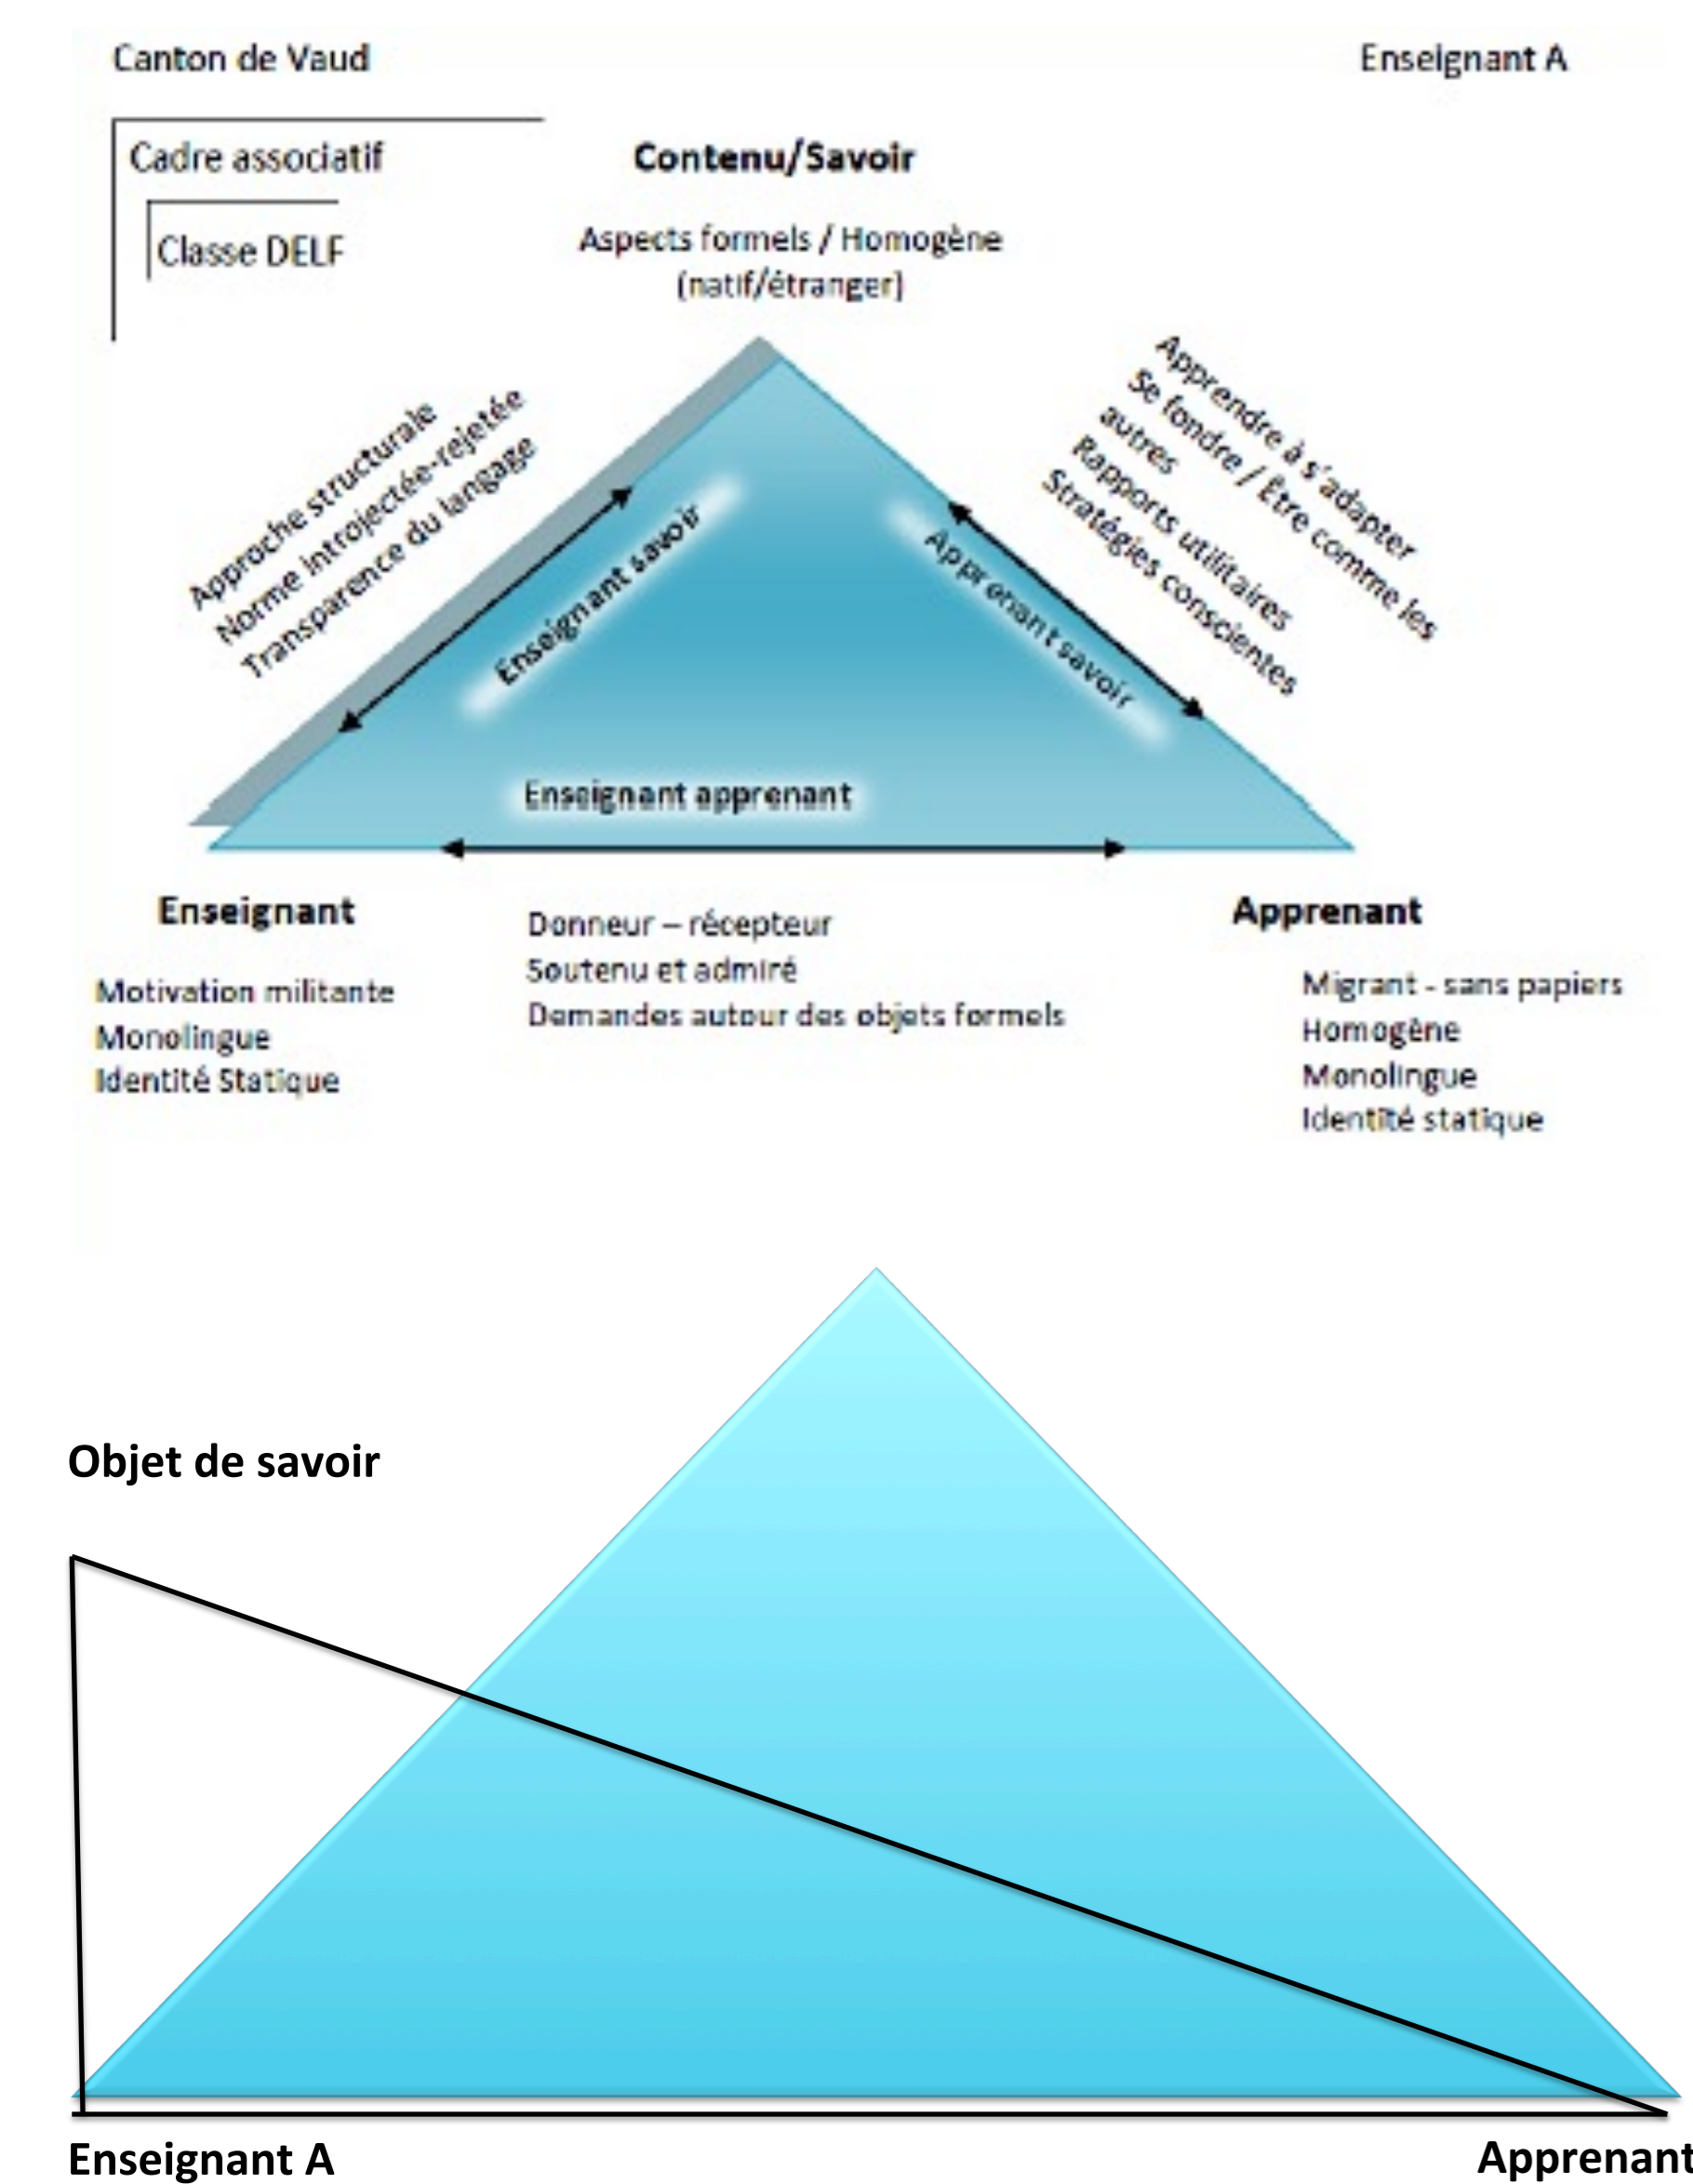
Canton de Vaud

Enseignant A

Cadre associatif

Classe DELF

Contenu/Savoir

Aspects formels / Homogène (natif/étranger)

Approche structurale
Norme introjectée-rejetée
Transparence du langage

Apprendre à s'adapter
Se fondre / Être comme les autres
Rapports utilitaires
Stratégies conscientes

Enseignant savoir

Apprenant savoir

Enseignant apprenant

Enseignant

Motivation militante
Monolingue
Identité Statique

Donneur – récepteur
Soutenu et admiré
Demandes autour des objets formels

Apprenant

Migrant - sans papiers
Homogène
Monolingue
Identité statique

Objet de savoir

Enseignant A

Apprenant